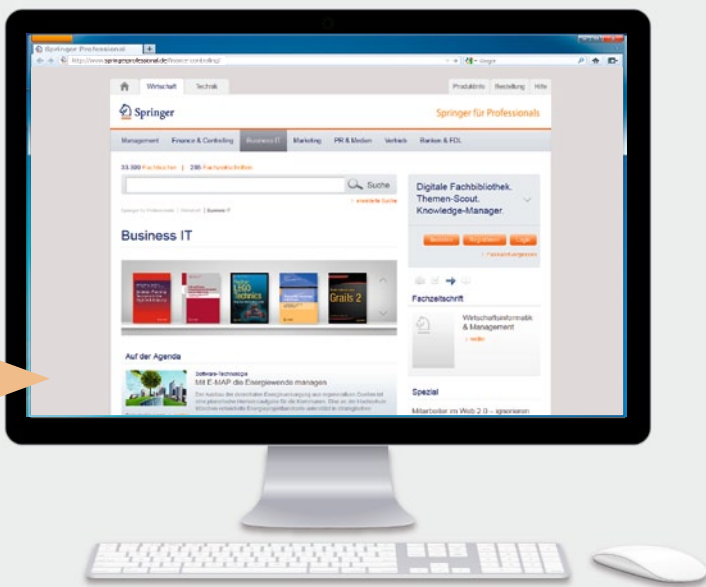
Springer Professional

http://www.springerprofessional.de/finance-controlling/

Wirtschaft Technik

Produktinfo Bestellung Hilfe

Springer

Springer für Professionals

Management Finance & Controlling Business IT Marketing PR & Medien Vertrieb Banken & FDL

33.500 Fachbücher | 280 Fachzeitschriften

Suche

Business IT

Digitale Fachbibliothek. Themen-Scout. Knowledge-Manager.

Fachzeitschrift

Wirtschaftsinformatik & Management

Auf der Agenda

Mit E-MAP die Energiewende managen

Spezial

Mitarbeiter im Web 2.0 – ignorieren

Grails 2